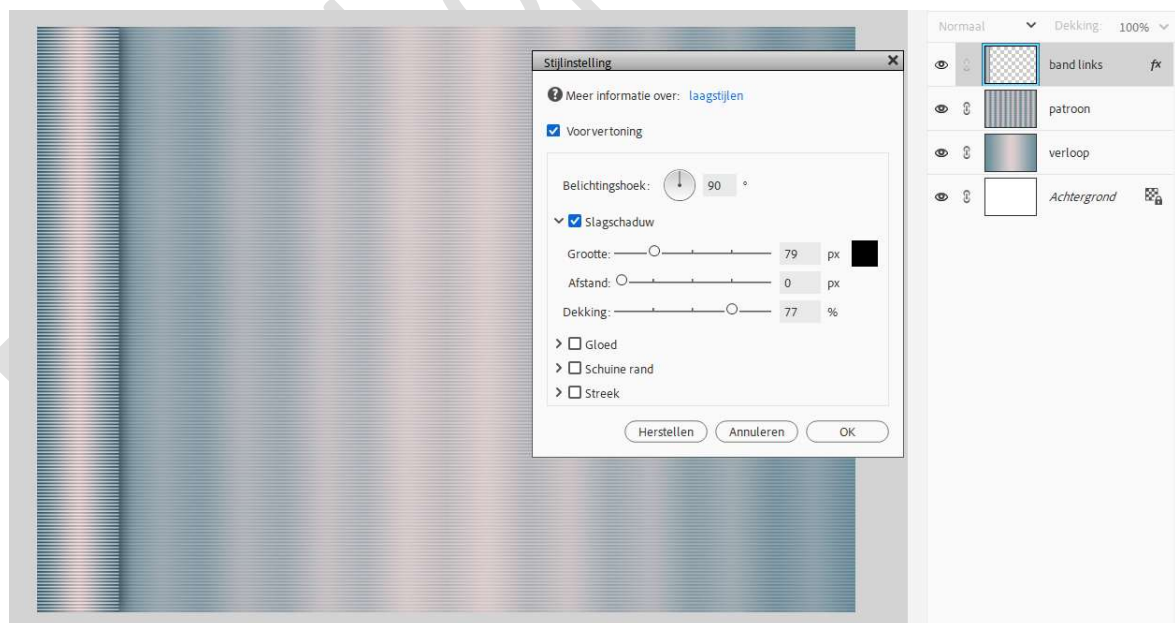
Stijlinstelling

Meer informatie over: laagstijlen

Voorvertoning

Belichtingshoek: 90 °

Slagschaduw

Grootte: 79 px

Afstand: 0 px

Dekking: 77 %

Gloed

Schuine rand

Streek

Herstellen Annuleren OK

Normaal Dekking: 100%

band links fx

patroon

verloop

Achtergrond